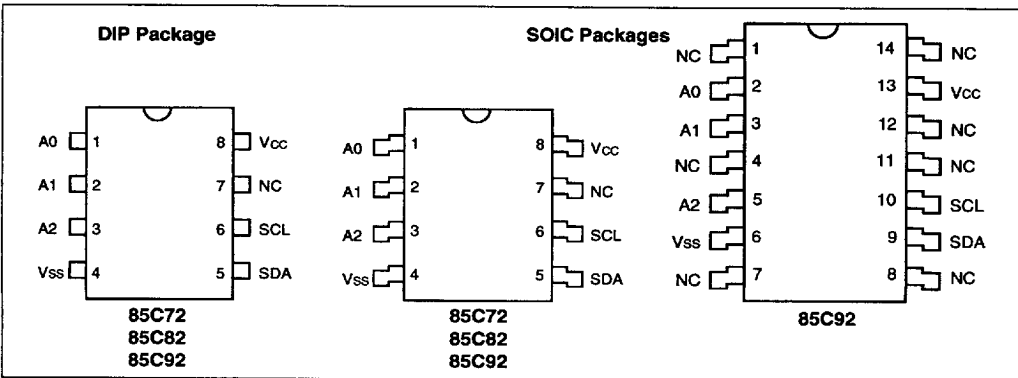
DIP Package

A0 1
A1 2
A2 3
Vss 4
8 Vcc
7 NC
6 SCL
5 SDA

85C72
85C82
85C92

SOIC Packages

A0 1
A1 2
A2 3
Vss 4
8 Vcc
7 NC
6 SCL
5 SDA

85C72
85C82
85C92

NC 1
A0 2
A1 3
NC 4
A2 5
Vss 6
NC 7
14 NC
13 Vcc
12 NC
11 NC
10 SCL
9 SDA
8 NC

85C92